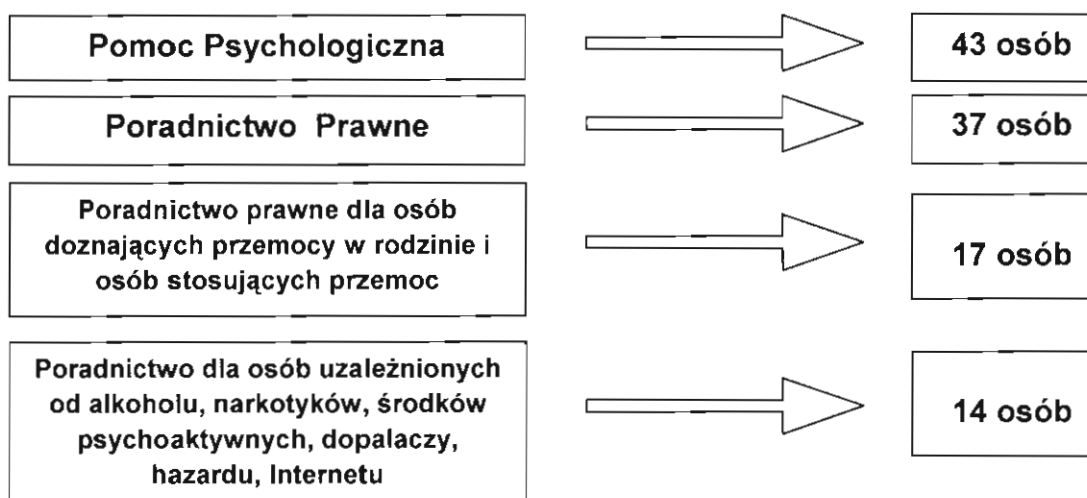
Pomoc Psychologiczna

43 osób

Poradnictwo Prawne

37 osób

Poradnictwo prawne dla osób doznających przemocy w rodzinie i osób stosujących przemoc

17 osób

Poradnictwo dla osób uzależnionych od alkoholu, narkotyków, środków psychoaktywnych, dopalaczy, hazardu, Internetu

14 osób